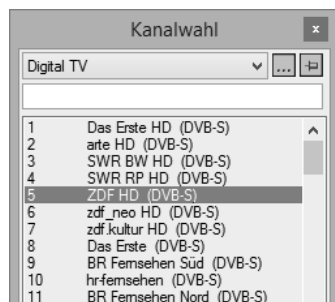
Kanalwahl

Digital TV

| | |
|---|---|
| 1 | Das Erste HD (DVB-S) |
| 2 | arte HD (DVB-S) |
| 3 | SWR BW HD (DVB-S) |
| 4 | SWR RP HD (DVB-S) |
| 5 | ZDF HD (DVB-S) |
| 6 | zdf_neo HD (DVB-S) |
| 7 | zdf.kultur HD (DVB-S) |
| 8 | Das Erste (DVB-S) |
| 9 | BR Fernsehen Süd (DVB-S) |
| 10 | hr-fernsehen (DVB-S) |
| 11 | BR Fernsehen Nord (DVB-S) |